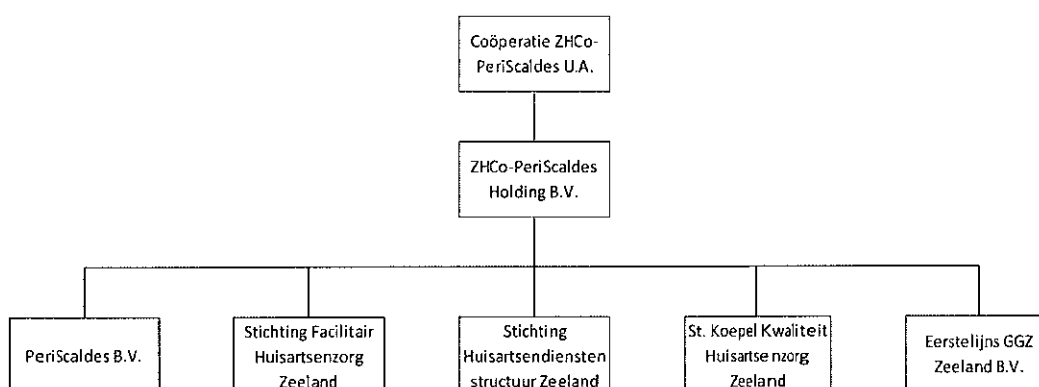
Coöperatie ZHCo-PeriScaldes U.A.

ZHCo-PeriScaldes Holding B.V.

PeriScaldes B.V.

Stichting Facilitair Huisartsenzorg Zeeland

Stichting Huisartsendiensten structuur Zeeland

St. Koepel Kwaliteit Huisartse nzorg Zeeland

Eerstelijns GGZ Zeeland B.V.